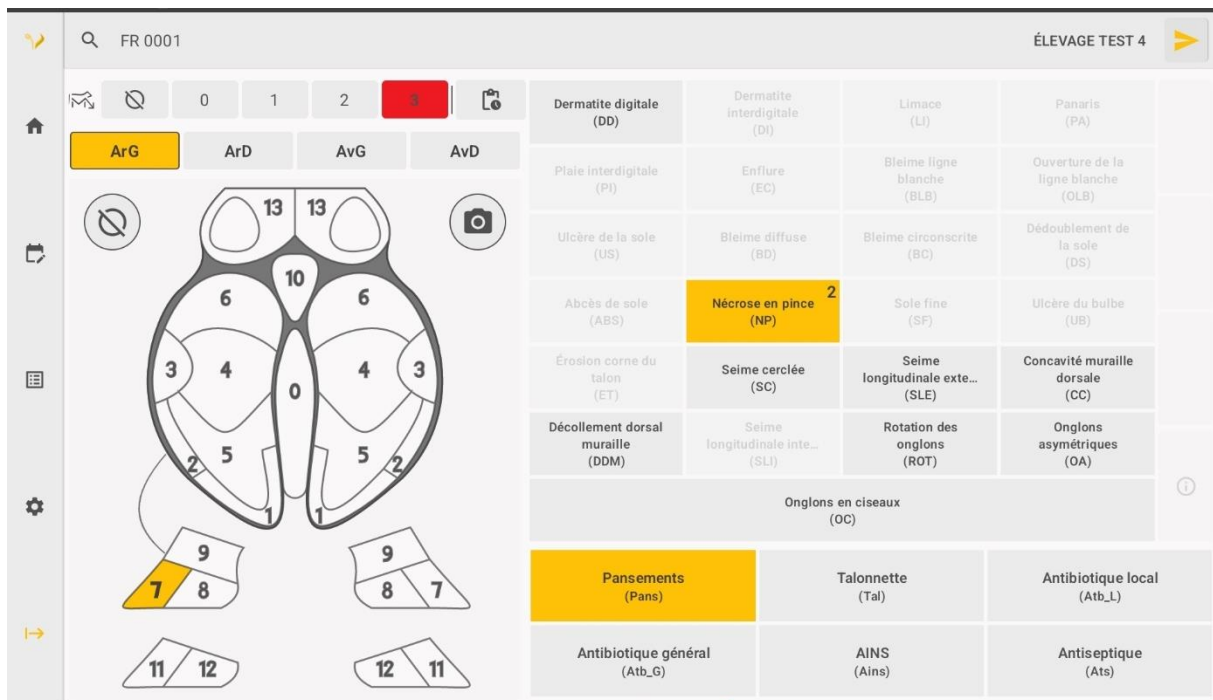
FR 0001

ÉLEVAGE TEST 4

0 1 2 3

ArG ArD AvG AvD

13 13 10 6 6 3 4 0 4 3 5 5 2 2 1 1 9 7 8 9 8 7 11 12 12 11

Dermatite digitale (DD)
Dermatite interdigitale (DI)
Limace (LI)
Panaris (PA)
Plaie interdigitale (PI)
Enflure (EC)
Bleime ligne blanche (BLB)
Ouverture de la ligne blanche (OLB)
Ulcère de la sole (US)
Bleime diffuse (BD)
Bleime circonscrite (BC)
Dédoublement de la sole (DS)
Abcès de sole (ABS)
2 Nécrose en pince (NP)
Sole fine (SF)
Ulcère du bulbe (UB)
Érosion corne du talon (ET)
Seime cerclée (SC)
Seime longitudinale exte… (SLE)
Concavité muraille dorsale (CC)
Décollement dorsal muraille (DDM)
Seime longitudinale inte… (SLI)
Rotation des onglons (ROT)
Onglons asymétriques (OA)
Onglons en ciseaux (OC)

Pansements (Pans)
Talonnette (Tal)
Antibiotique local (Atb_L)
Antibiotique général (Atb_G)
AINS (Ains)
Antiseptique (Ats)